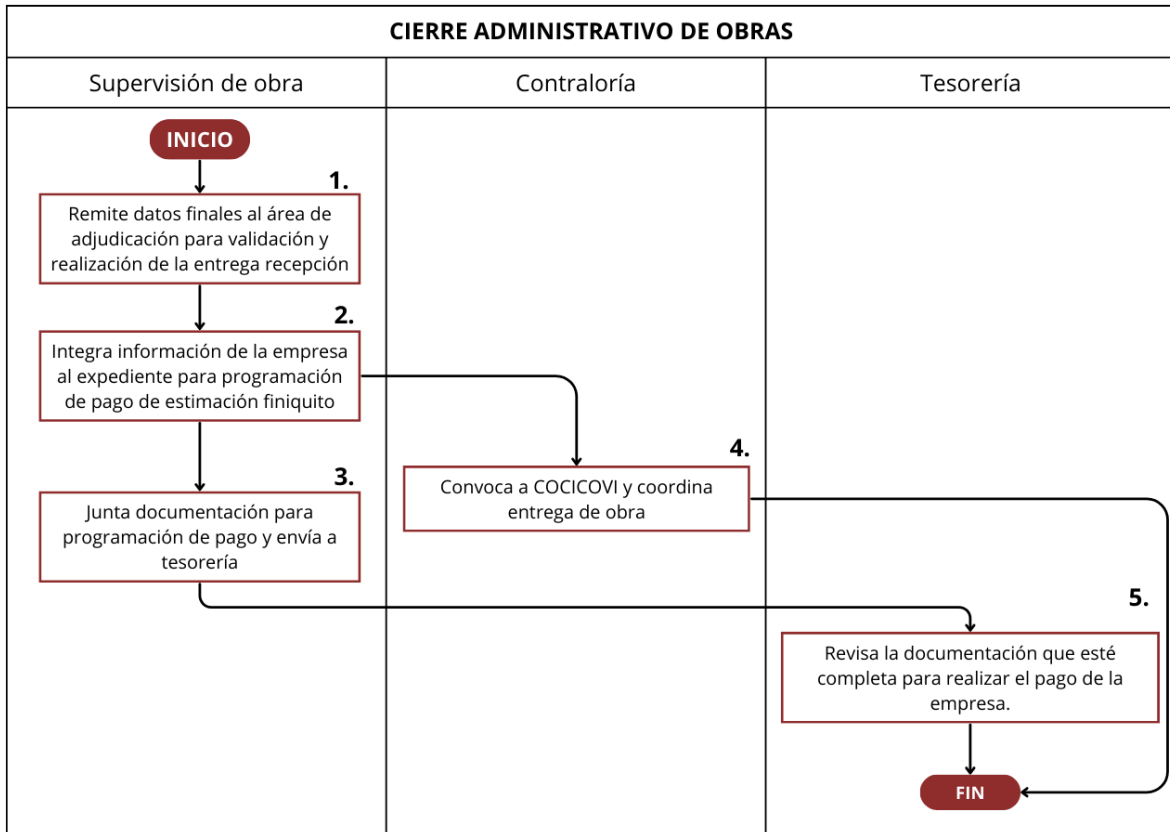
CIERRE ADMINISTRATIVO DE OBRAS

| Supervisión de obra | Contraloría | Tesorería |
|---|---|---|

INICIO

1.
Remite datos finales al área de adjudicación para validación y realización de la entrega recepción

2.
Integra información de la empresa al expediente para programación de pago de estimación finiquito

3.
Junta documentación para programación de pago y envía a tesorería

4.
Convoca a COCICOVI y coordina entrega de obra

5.
Revisa la documentación que esté completa para realizar el pago de la empresa.

FIN